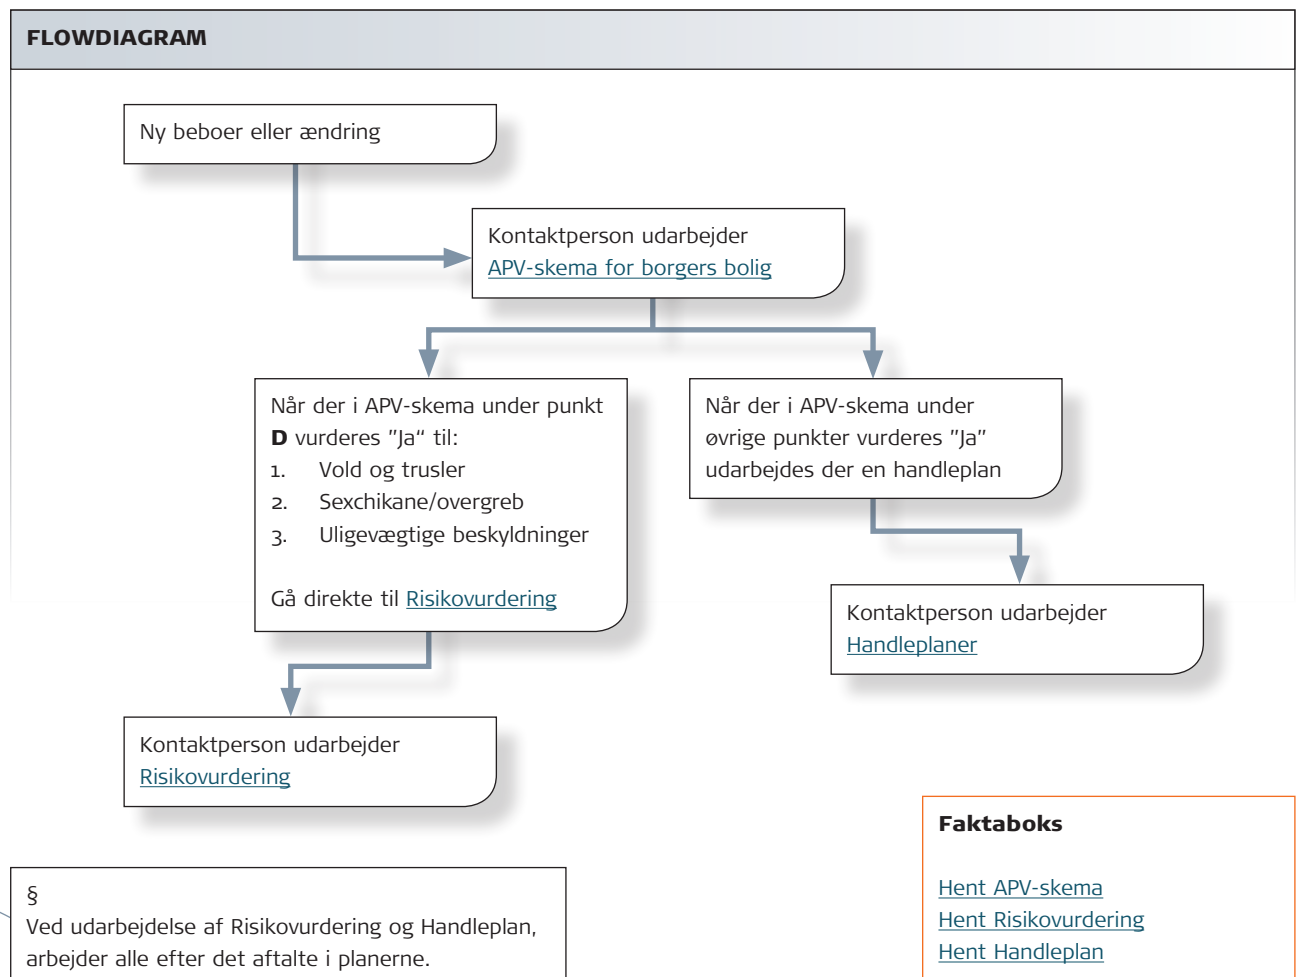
FLOWDIAGRAM

Ny beboer eller ændring

Kontaktperson udarbejder
APV-skema for borgers bolig

Når der i APV-skema under punkt **D** vurderes "Ja" til:
1. Vold og trusler
2. Sexchikane/overgreb
3. Uligevægtige beskyldninger

Gå direkte til Risikovurdering

Når der i APV-skema under øvrige punkter vurderes "Ja" udarbejdes der en handleplan

Kontaktperson udarbejder
Handleplaner

Kontaktperson udarbejder
Risikovurdering

Faktaboks

Hent APV-skema
Hent Risikovurdering
Hent Handleplan

§
Ved udarbejdelse af Risikovurdering og Handleplan, arbejder alle efter det aftalte i planerne.